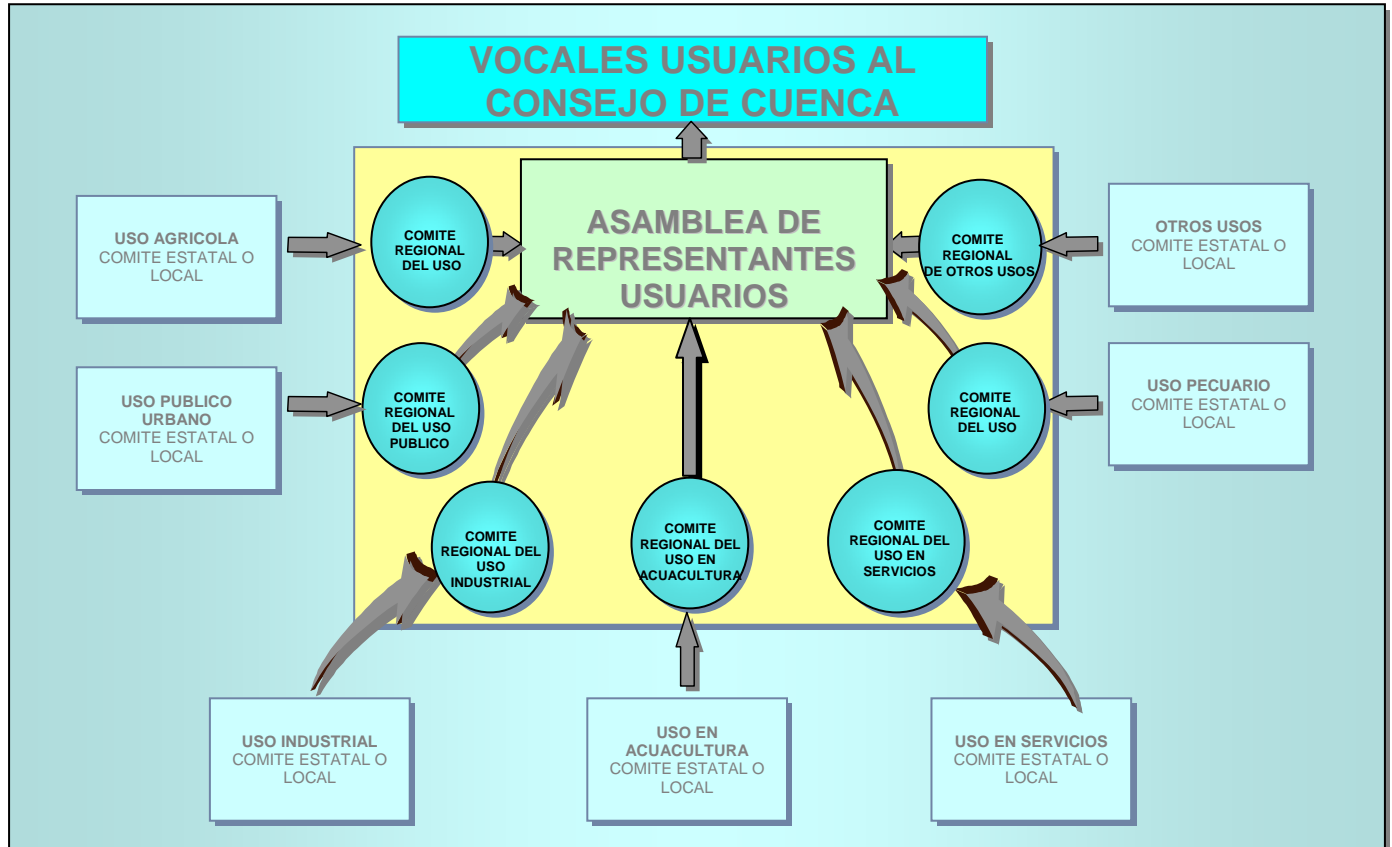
VOCALES USUARIOS AL CONSEJO DE CUENCA

USO AGRICOLA
COMITE ESTATAL O LOCAL

COMITE REGIONAL DEL USO

ASAMBLEA DE REPRESENTANTES USUARIOS

COMITE REGIONAL DE OTROS USOS

OTROS USOS
COMITE ESTATAL O LOCAL

USO PUBLICO URBANO
COMITE ESTATAL O LOCAL

COMITE REGIONAL DEL USO PUBLICO

COMITE REGIONAL DEL USO

USO PECUARIO
COMITE ESTATAL O LOCAL

COMITE REGIONAL DEL USO INDUSTRIAL

COMITE REGIONAL DEL USO EN ACUACULTURA

COMITE REGIONAL DEL USO EN SERVICIOS

USO INDUSTRIAL
COMITE ESTATAL O LOCAL

USO EN ACUACULTURA
COMITE ESTATAL O LOCAL

USO EN SERVICIOS
COMITE ESTATAL O LOCAL